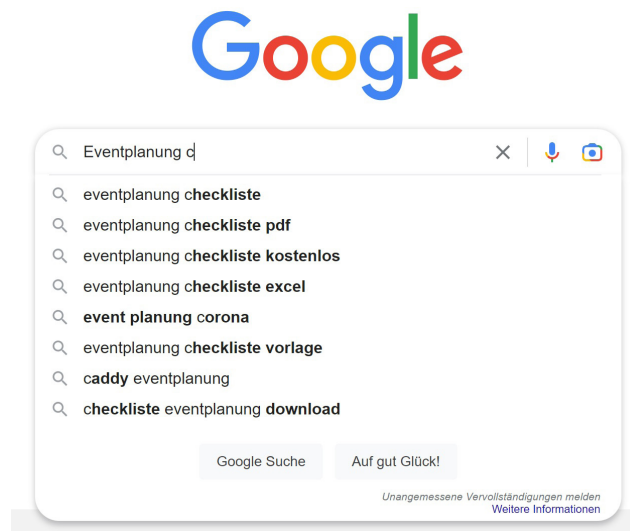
Google

Eventplanung c

eventplanung checkliste
eventplanung checkliste pdf
eventplanung checkliste kostenlos
eventplanung checkliste excel
event planung corona
eventplanung checkliste vorlage
caddy eventplanung
checkliste eventplanung download

Google Suche
Auf gut Glück!

Unangemessene Vervollständigungen melden
Weitere Informationen